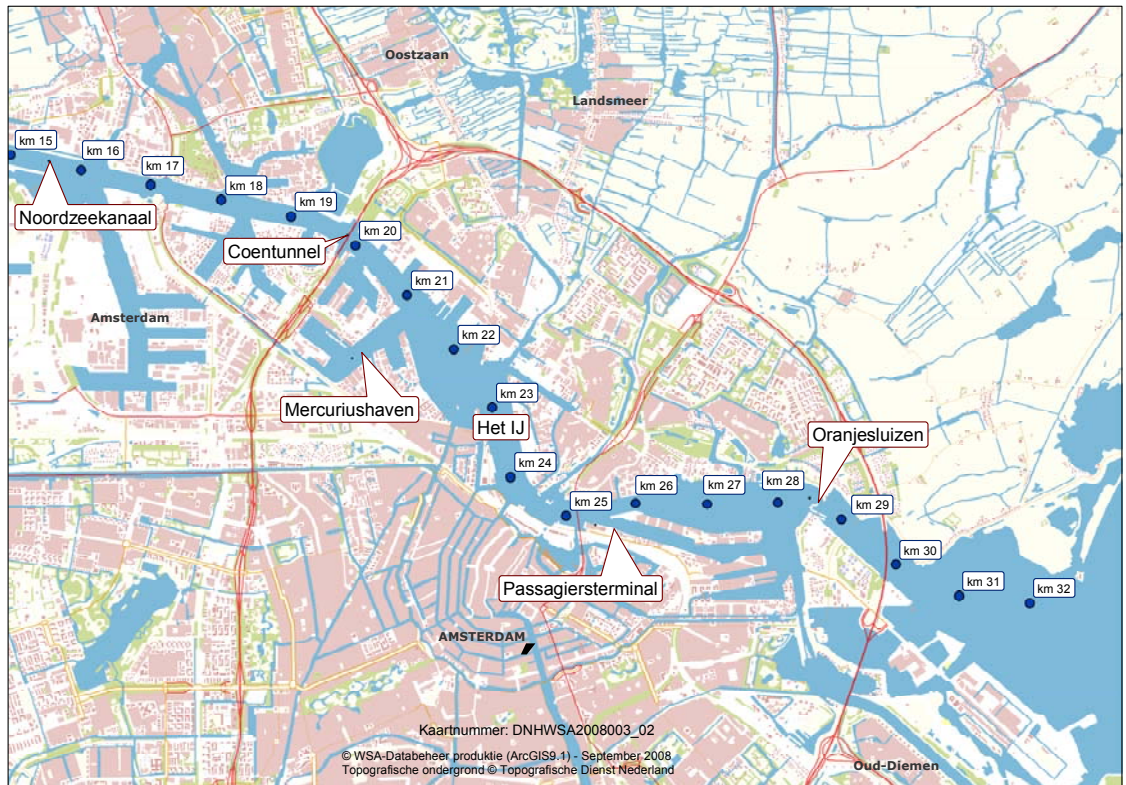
Oostzaan
Landsmeer
km 15
km 16
km 17
km 18
km 19
Noordzeekanaal
km 20
Coentunnel
km 21
Amsterdam
km 22
Mercuriushaven
km 23
Het IJ
Oranjesluizen
km 24
km 25
km 26
km 27
km 28
km 29
km 30
km 31
km 32
Passagiersterminal
AMSTERDAM
Kaartnummer: DNHWSA2008003_02
© WSA-Databeheer produktie (ArcGIS9.1) - September 2008
Topografische ondergrond © Topografische Dienst Nederland
Oud-Diemen